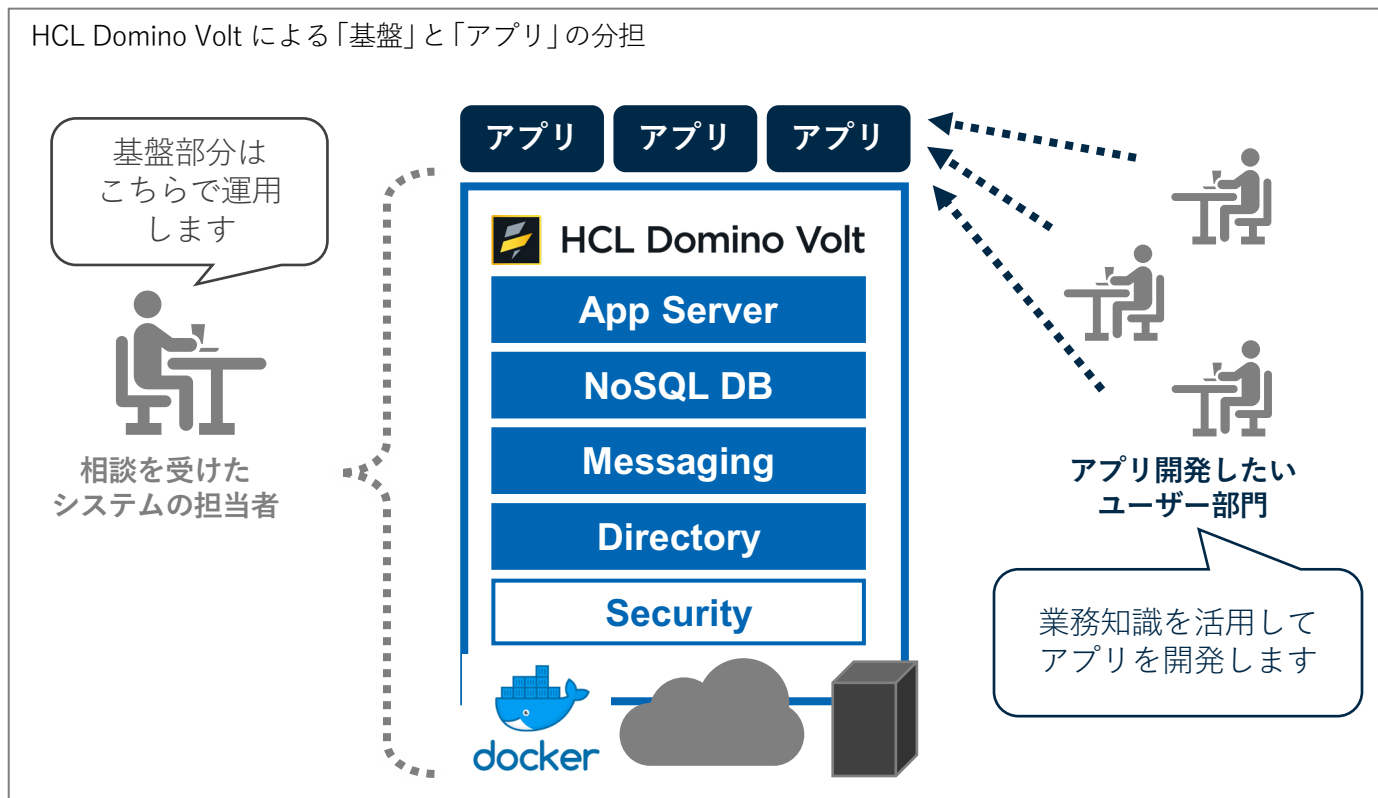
HCL Domino Volt による「基盤」と「アプリ」の分担

基盤部分はこちらで運用します

相談を受けたシステムの担当者

アプリ アプリ アプリ

HCL Domino Volt

App Server

NoSQL DB

Messaging

Directory

Security

docker

アプリ開発したいユーザー部門

業務知識を活用してアプリを開発します